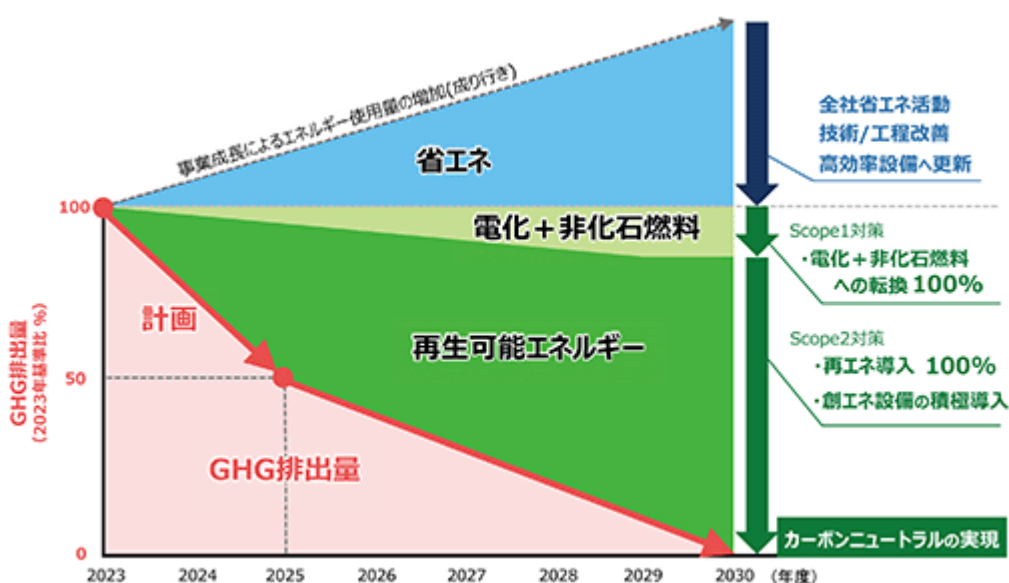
事業成長によるエネルギー使用量の増加(成り行き)

省エネ

全社省エネ活動
技術/工程改善
高効率設備へ更新

100

電化＋非化石燃料

Scope1対策
・電化＋非化石燃料への転換 100%

計画

再生可能エネルギー

Scope2対策
・再エネ導入 100%
・創エネ設備の積極導入

GHG排出量
(2023年基準比 %)

50

GHG排出量

0

カーボンニュートラルの実現

2023 2024 2025 2026 2027 2028 2029 2030 (年度)